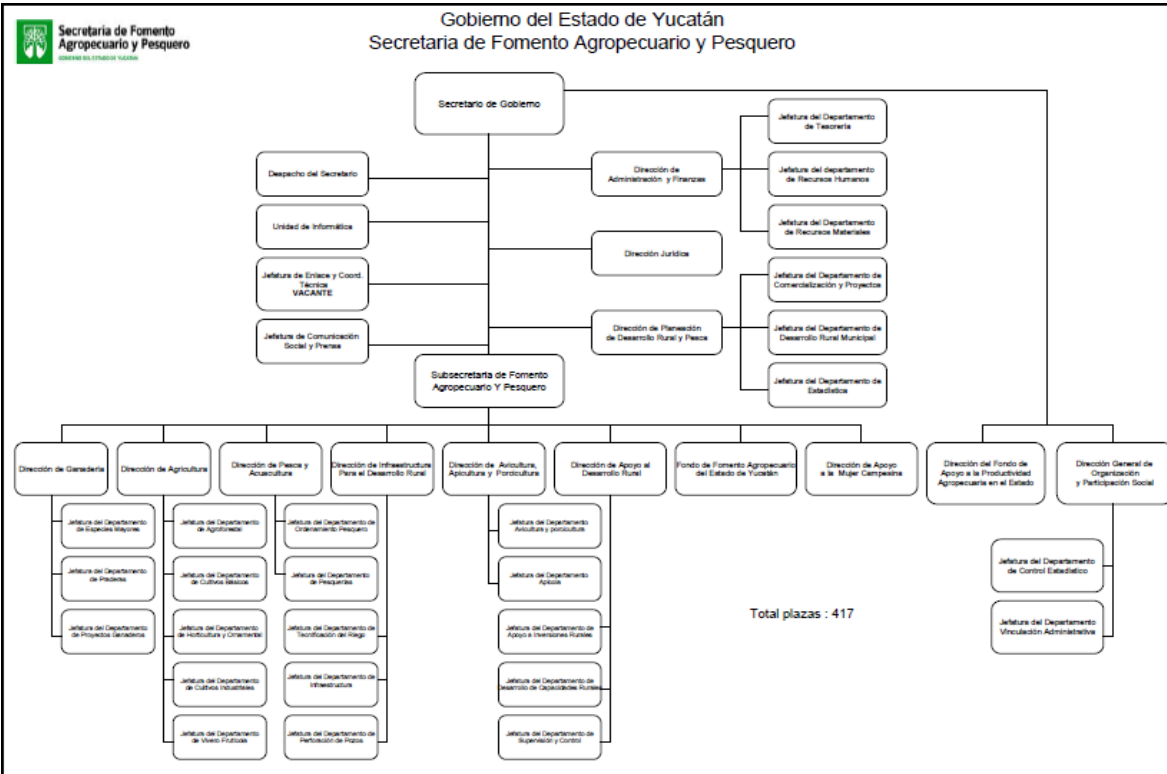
Secretaria de Fomento Agropecuario y Pesquero
GOBIERNO DEL ESTADO DE YUCATÁN

Gobierno del Estado de Yucatán
Secretaria de Fomento Agropecuario y Pesquero

Secretario de Gobierno

Despacho del Secretario

Unidad de Informática

Jefatura de Enlace y Coord. Técnica
VACANTE

Jefatura de Comunicación Social y Prensa

Dirección de Administración y Finanzas

Dirección Jurídica

Dirección de Planeación de Desarrollo Rural y Pesca

Jefatura del Departamento de Tesorería

Jefatura del departamento de Recursos Humanos

Jefatura del Departamento de Recursos Materiales

Jefatura del Departamento de Comercialización y Proyectos

Jefatura del Departamento de Desarrollo Rural Municipal

Jefatura del Departamento de Estadística

Subsecretaria de Fomento Agropecuario Y Pesquero

Dirección de Ganadería

Dirección de Agricultura

Dirección de Pesca y Acuacultura

Dirección de Infraestructura Para el Desarrollo Rural

Dirección de Avicultura, Apicultura y Porcicultura

Dirección de Apoyo al Desarrollo Rural

Fondo de Fomento Agropecuario del Estado de Yucatán

Dirección de Apoyo a la Mujer Campesina

Dirección del Fondo de Apoyo a la Productividad Agropecuaria en el Estado

Dirección General de Organización y Participación Social

Jefatura del Departamento de Especies Mayores

Jefatura del Departamento de Praderas

Jefatura del Departamento de Proyectos Ganaderos

Jefatura del Departamento de Agroforestal

Jefatura del Departamento de Cultivos Básicos

Jefatura del Departamento de Horticultura y Ornamental

Jefatura del Departamento de Cultivos Industriales

Jefatura del Departamento de Vivero Frutícola

Jefatura del Departamento de Ordenamiento Pesquero

Jefatura del Departamento de Pesquerías

Jefatura del Departamento de Tecnificación del Riego

Jefatura del Departamento de Infraestructura

Jefatura del Departamento de Perforación de Pozos

Jefatura del Departamento Avicultura y porcicultura

Jefatura del Departamento Apícola

Jefatura del Departamento de Apoyo a Inversiones Rurales

Jefatura del Departamento de Desarrollo de Capacidades Rurales

Jefatura del Departamento de Supervisión y Control

Total plazas : 417

Jefatura del Departamento de Control Estadístico

Jefatura del Departamento Vinculación Administrativa